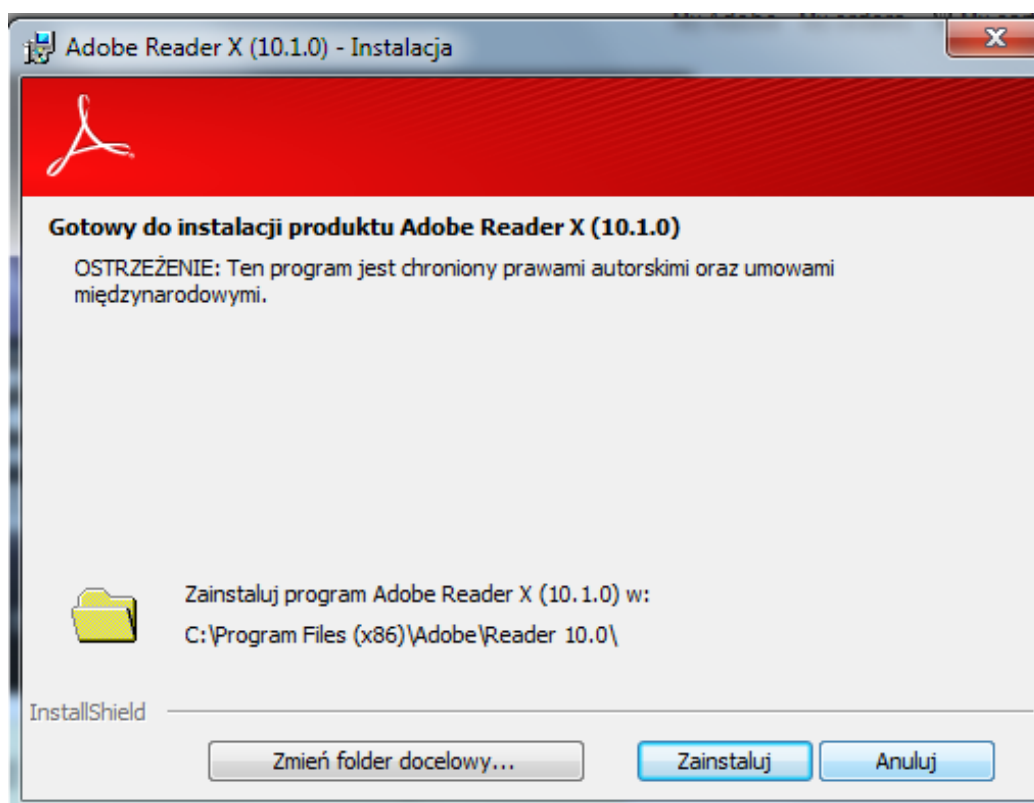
Adobe Reader X (10.1.0) - Instalacja

Gotowy do instalacji produktu Adobe Reader X (10.1.0)

OSTRZEŻENIE: Ten program jest chroniony prawami autorskimi oraz umowami międzynarodowymi.

Zainstaluj program Adobe Reader X (10.1.0) w:

C:\Program Files (x86)\Adobe\Reader 10.0\

InstallShield

Zmień folder docelowy...

Zainstaluj

Anuluj